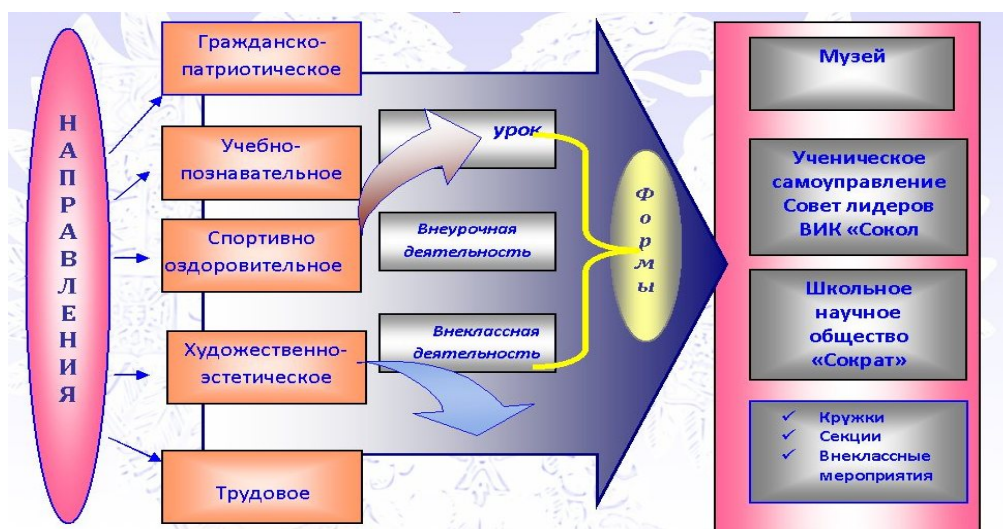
НАПРАВЛЕНИЯ

Гражданско-патриотическое

Учебно-познавательное

Спортивно оздоровительное

Художественно-эстетическое

Трудовое

урок

Внеурочная деятельность

Внеклассная деятельность

Формы

Музей

Ученическое самоуправление Совет лидеров ВИК «Сокол

Школьное научное общество «Сократ»

✓ Кружки
✓ Секции
✓ Внеклассные мероприятия